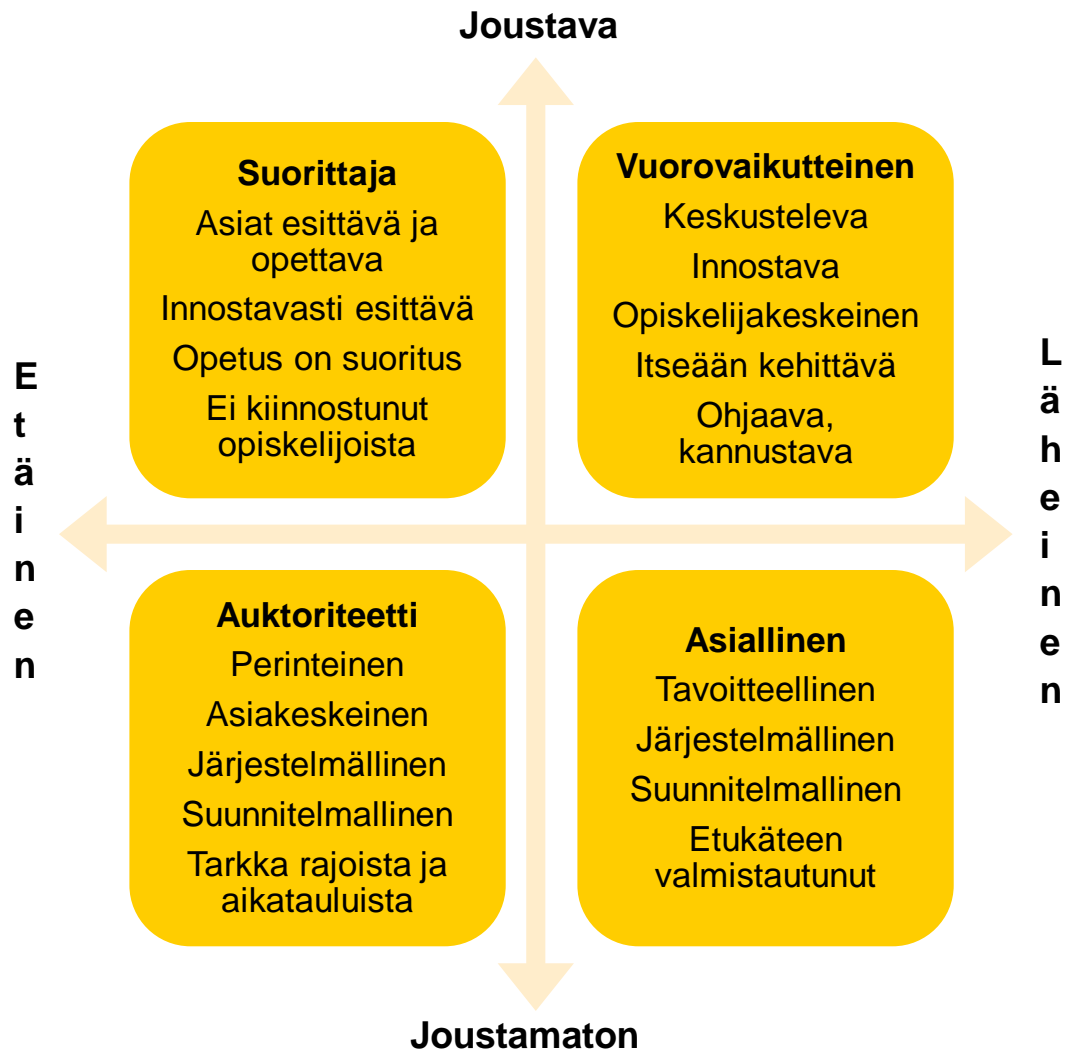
Joustava

Etäinen

Suorittaja
Asiat esittävä ja opettava
Innostavasti esittävä
Opetus on suoritus
Ei kiinnostunut opiskelijoista

Vuorovaikutteinen
Keskusteleva
Innostava
Opiskelijakeskeinen
Itseään kehittävä
Ohjaava, kannustava

Läheinen

Auktoriteetti
Perinteinen
Asiakeskeinen
Järjestelmällinen
Suunnitelmallinen
Tarkka rajoista ja aikatauluista

Asiallinen
Tavoitteellinen
Järjestelmällinen
Suunnitelmallinen
Etukäteen valmistautunut

Joustamaton